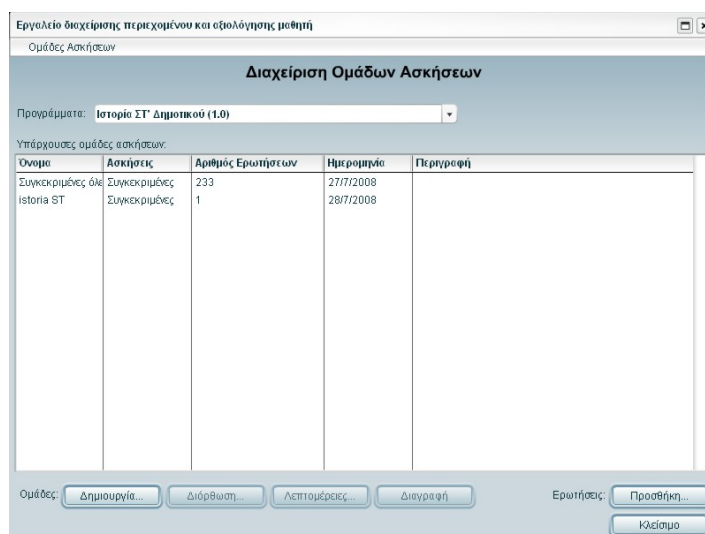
Εργαλείο διαχείρισης περιεχομένου και αξιολόγησης μαθητή

Ομάδες Ασκήσεων

Διαχείριση Ομάδων Ασκήσεων

Προγράμματα: Ιστορία ΣΤ' Δημοτικού (1.0)

Υπάρχουσες ομάδες ασκήσεων:

| Όνομα | Ασκήσεις | Αριθμός Ερωτήσεων | Ημερομηνία | Περιγραφή |
|---|---|---|---|---|
| Συγκεκριμένες όλε | Συγκεκριμένες | 233 | 27/7/2008 | |
| istoria ST | Συγκεκριμένες | 1 | 28/7/2008 | |

Ομάδες: Δημιουργία... Διόρθωση... Λεπτομέρειες... Διαγραφή

Ερωτήσεις: Προσθήκη...

Κλείσιμο